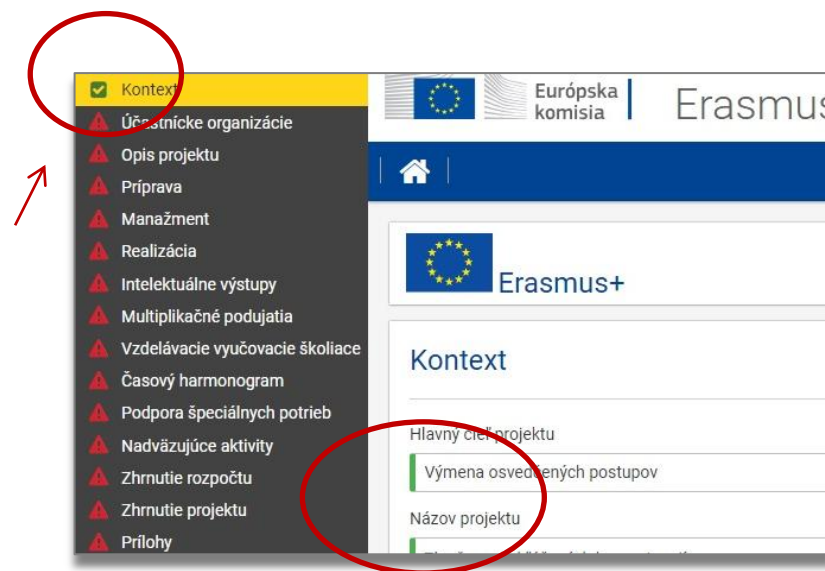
Kontext
Účastnícke organizácie
Opis projektu
Príprava
Manažment
Realizácia
Intelektuálne výstupy
Multiplikačné podujatia
Vzdelávacie vyučovacie školiace
Časový harmonogram
Podpora špeciálnych potrieb
Nadväzujúce aktivity
Zhrnutie rozpočtu
Zhrnutie projektu
Prílohy

Európska komisia
Erasmus

Erasmus+

Kontext

Hlavný cieľ projektu
Výmena osvedčených postupov

Názov projektu
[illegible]